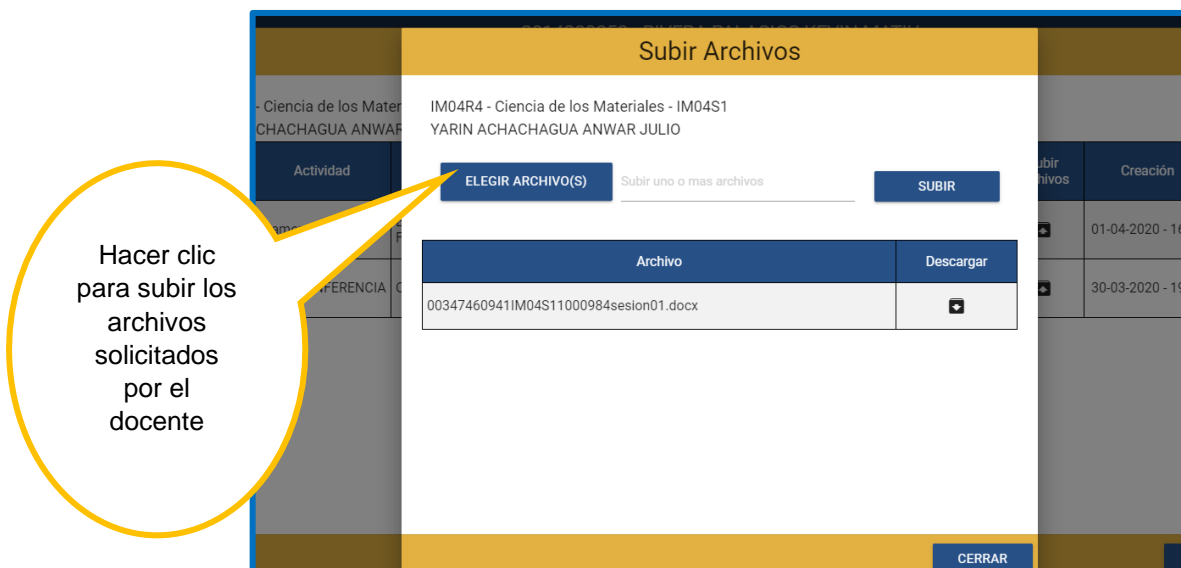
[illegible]

Subir Archivos

- Ciencia de los Mater
CHACHAGUA ANWAR

IM04R4 - Ciencia de los Materiales - IM04S1
YARIN ACHACHAGUA ANWAR JULIO

Actividad

ELEGIR ARCHIVO(S)

Subir uno o mas archivos

SUBIR

ubir
hivos

Creación

01-04-2020 - 1

30-03-2020 - 1

FERENCIA

| Archivo | Descargar |
|---|---|
| 00347460941IM04S11000984sesion01.docx | |

Hacer clic para subir los archivos solicitados por el docente

CERRAR